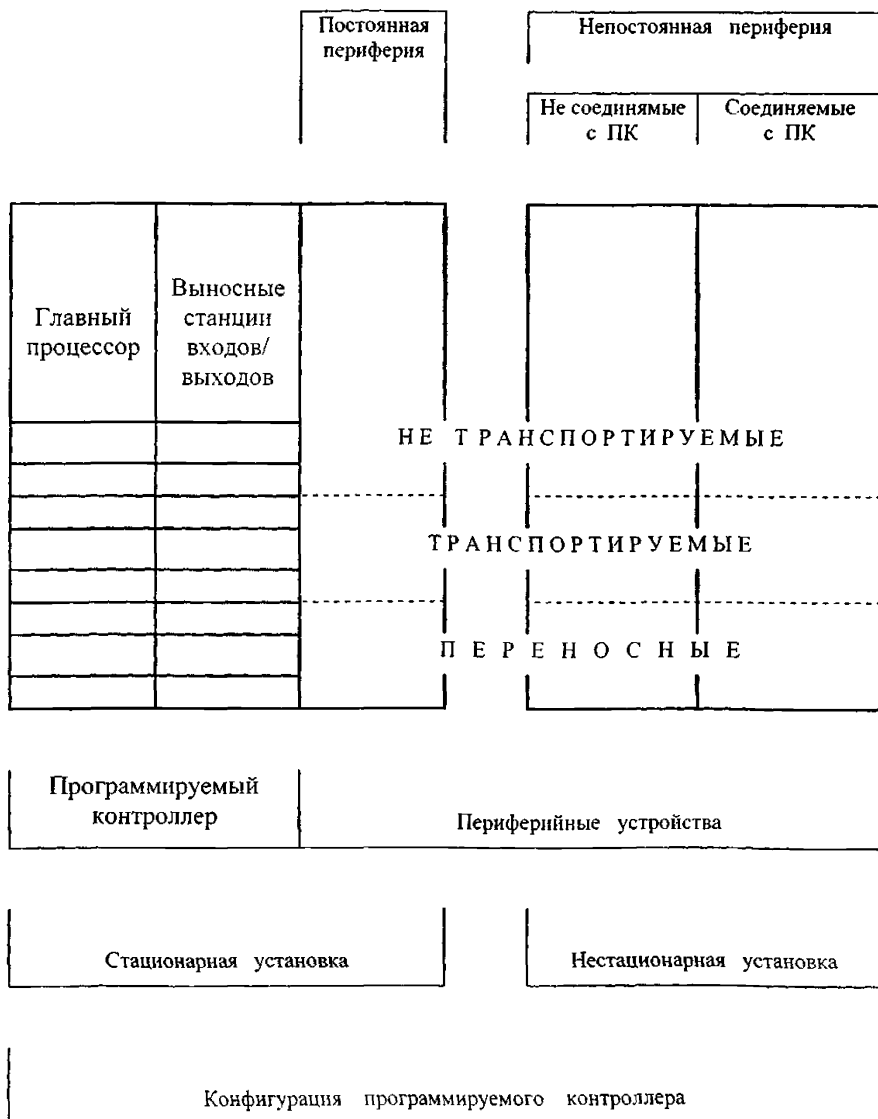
Постоянная периферия

Непостоянная периферия

Не соединямые с ПК

Соединяемые с ПК

Главный процессор

Выносные станции входов/ выходов

НЕ ТРАНСПОРТИРУЕМЫЕ

ТРАНСПОРТИРУЕМЫЕ

ПЕРЕНОСНЫЕ

Программируемый контроллер

Периферийные устройства

Стационарная установка

Нестационарная установка

Конфигурация программируемого контроллера